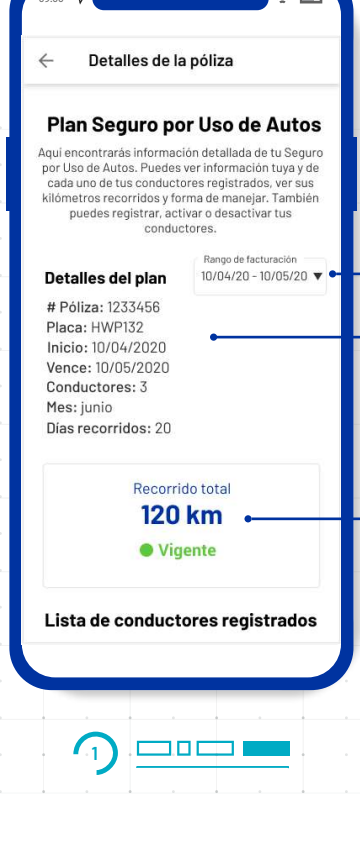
Detalles de la póliza

Plan Seguro por Uso de Autos

Aquí encontrarás información detallada de tu Seguro por Uso de Autos. Puedes ver información tuya y de cada uno de tus conductores registrados, ver sus kilómetros recorridos y forma de manejar. También puedes registrar, activar o desactivar tus conductores.

Rango de facturación
10/04/20 - 10/05/20

Detalles del plan

# Póliza: 1233456
Placa: HWP132
Inicio: 10/04/2020
Vence: 10/05/2020
Conductores: 3
Mes: junio
Días recorridos: 20

Recorrido total
120 km
Vigente

Lista de conductores registrados

1